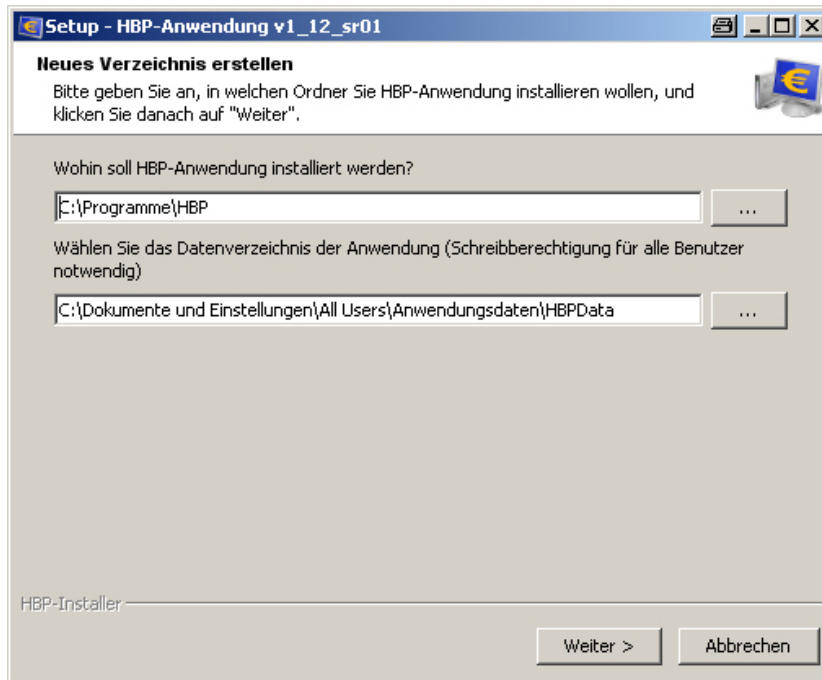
Setup - HBP-Anwendung v1_12_sr01

Neues Verzeichnis erstellen

Bitte geben Sie an, in welchen Ordner Sie HBP-Anwendung installieren wollen, und klicken Sie danach auf "Weiter".

Wohin soll HBP-Anwendung installiert werden?

C:\Programme\HBP

...

Wählen Sie das Datenverzeichnis der Anwendung (Schreibberechtigung für alle Benutzer notwendig)

C:\Dokumente und Einstellungen\All Users\Anwendungsdaten\HBPData

...

HBP-Installer

Weiter >

Abbrechen